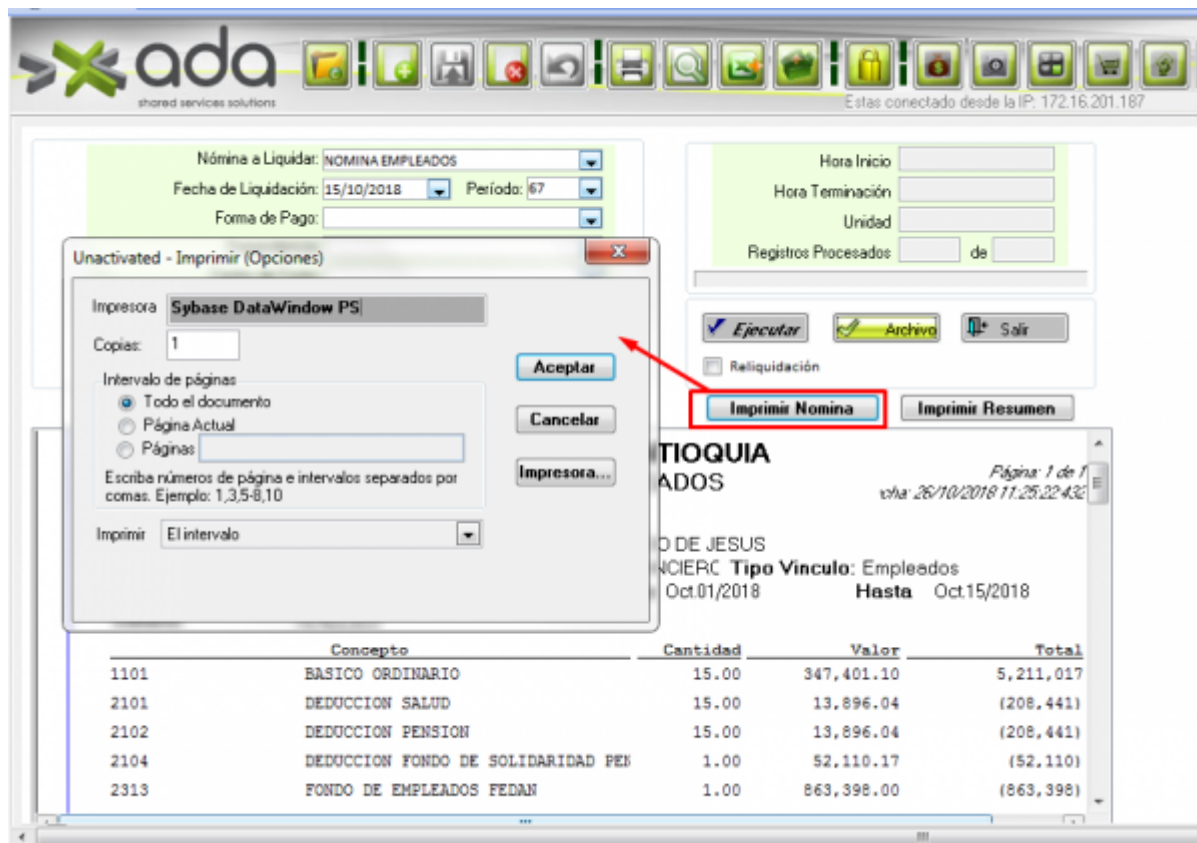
ada
shared services solutions

Estas conectado desde la IP: 172.16.201.187

Nómina a Liquidar: NOMINA EMPLEADOS
Fecha de Liquidación: 15/10/2018 Período: 67
Forma de Pago:

Hora Inicio
Hora Terminación
Unidad
Registros Procesados de

Ejecutar Archivo Salir
Reliquidación

Imprimir Nomina Imprimir Resumen

Unactivated - Imprimir (Opciones)

Impresora Sybase DataWindow PS
Copias: 1
Intervalo de páginas
Todo el documento
Página Actual
Páginas
Escriba números de página e intervalos separados por comas. Ejemplo: 1,3,5-8,10
Imprimir El intervalo

Aceptar
Cancelar
Impresora...

TIOQUIA
ADOS
Página: 1 de 1
cha: 26/10/2018 11:25:22:432

O DE JESUS
NCIERC Tipo Vinculo: Empleados
Oct.01/2018 Hasta Oct.15/2018

| | Concepto | Cantidad | Valor | Total |
|---|---|---|---|---|
| 1101 | BASICO ORDINARIO | 15.00 | 347,401.10 | 5,211,017 |
| 2101 | DEDUCCION SALUD | 15.00 | 13,896.04 | (208,441) |
| 2102 | DEDUCCION PENSION | 15.00 | 13,896.04 | (208,441) |
| 2104 | DEDUCCION FONDO DE SOLIDARIDAD PEN | 1.00 | 52,110.17 | (52,110) |
| 2313 | FONDO DE EMPLEADOS FEDAN | 1.00 | 863,398.00 | (863,398) |